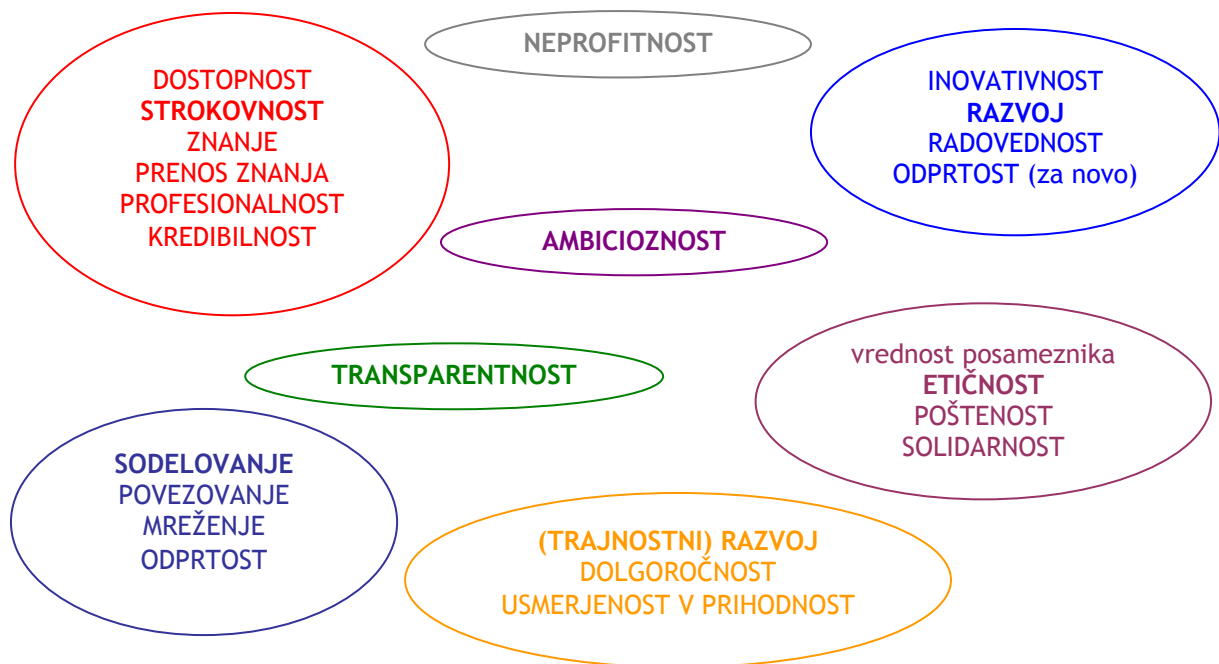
NEPROFITNOST

DOSTOPNOST
STROKOVNOST
ZNANJE
PRENOS ZNANJA
PROFESIONALNOST
KREDIBILNOST

INOVATIVNOST
RAZVOJ
RADOVEDNOST
ODPRTOST (za novo)

AMBICIOZNOST

TRANSPARENTNOST

vrednost posameznika
ETIČNOST
POŠTENOST
SOLIDARNOST

SODELOVANJE
POVEZOVANJE
MREŽENJE
ODPRTOST

(TRAJNOSTNI) RAZVOJ
DOLGOROČNOST
USMERJENOST V PRIHODNOST